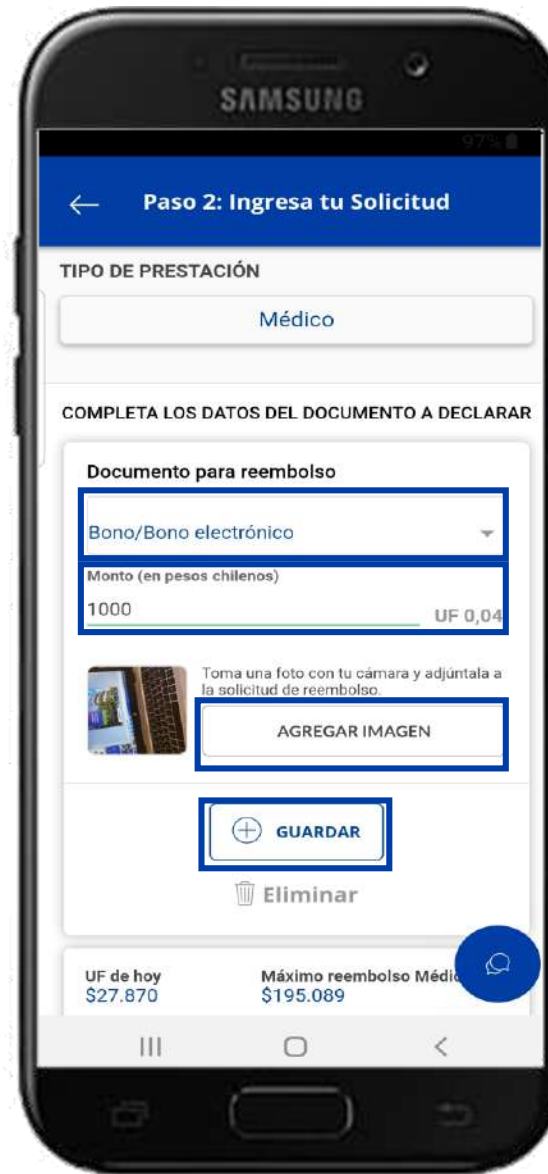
SAMSUNG

97%

Paso 2: Ingresa tu Solicitud

TIPO DE PRESTACIÓN

Médico

COMPLETA LOS DATOS DEL DOCUMENTO A DECLARAR

Documento para reembolso

Bono/Bono electrónico

Monto (en pesos chilenos)

1000

UF 0,04

Toma una foto con tu cámara y adjúntala a la solicitud de reembolso.

AGREGAR IMAGEN

GUARDAR

Eliminar

UF de hoy
$27.870

Máximo reembolso Médi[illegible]
$195.089